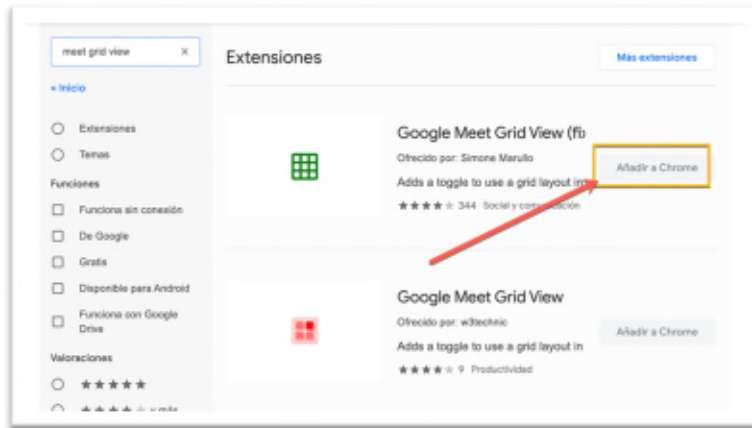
meet grid view ×

« Inicio

Extensiones

Temas

Funciones

Funciona sin conexión

De Google

Gratis

Disponible para Android

Funciona con Google Drive

Valoraciones

★★★★★

★★★★☆ y más

Extensiones

Más extensiones

Google Meet Grid View (fi

Ofrecido por: Simone Marullo

Adds a toggle to use a grid layout in

★★★★☆ 344 Social y comunicación

Añadir a Chrome

Google Meet Grid View

Ofrecido por: w3technic

Adds a toggle to use a grid layout in

★★★★☆ 9 Productividad

Añadir a Chrome